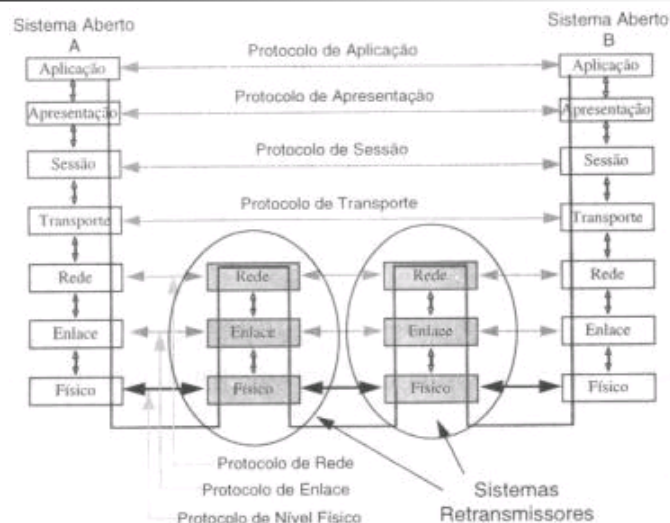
Sistema Aberto A

Aplicação
Apresentação
Sessão
Transporte
Rede
Enlace
Físico

Sistema Aberto B

Aplicação
Apresentação
Sessão
Transporte
Rede
Enlace
Físico

Protocolo de Aplicação
Protocolo de Apresentação
Protocolo de Sessão
Protocolo de Transporte

Rede
Enlace
Físico

Rede
Enlace
Físico

Protocolo de Rede
Protocolo de Enlace
Protocolo de Nível Físico

Sistemas Retransmissores